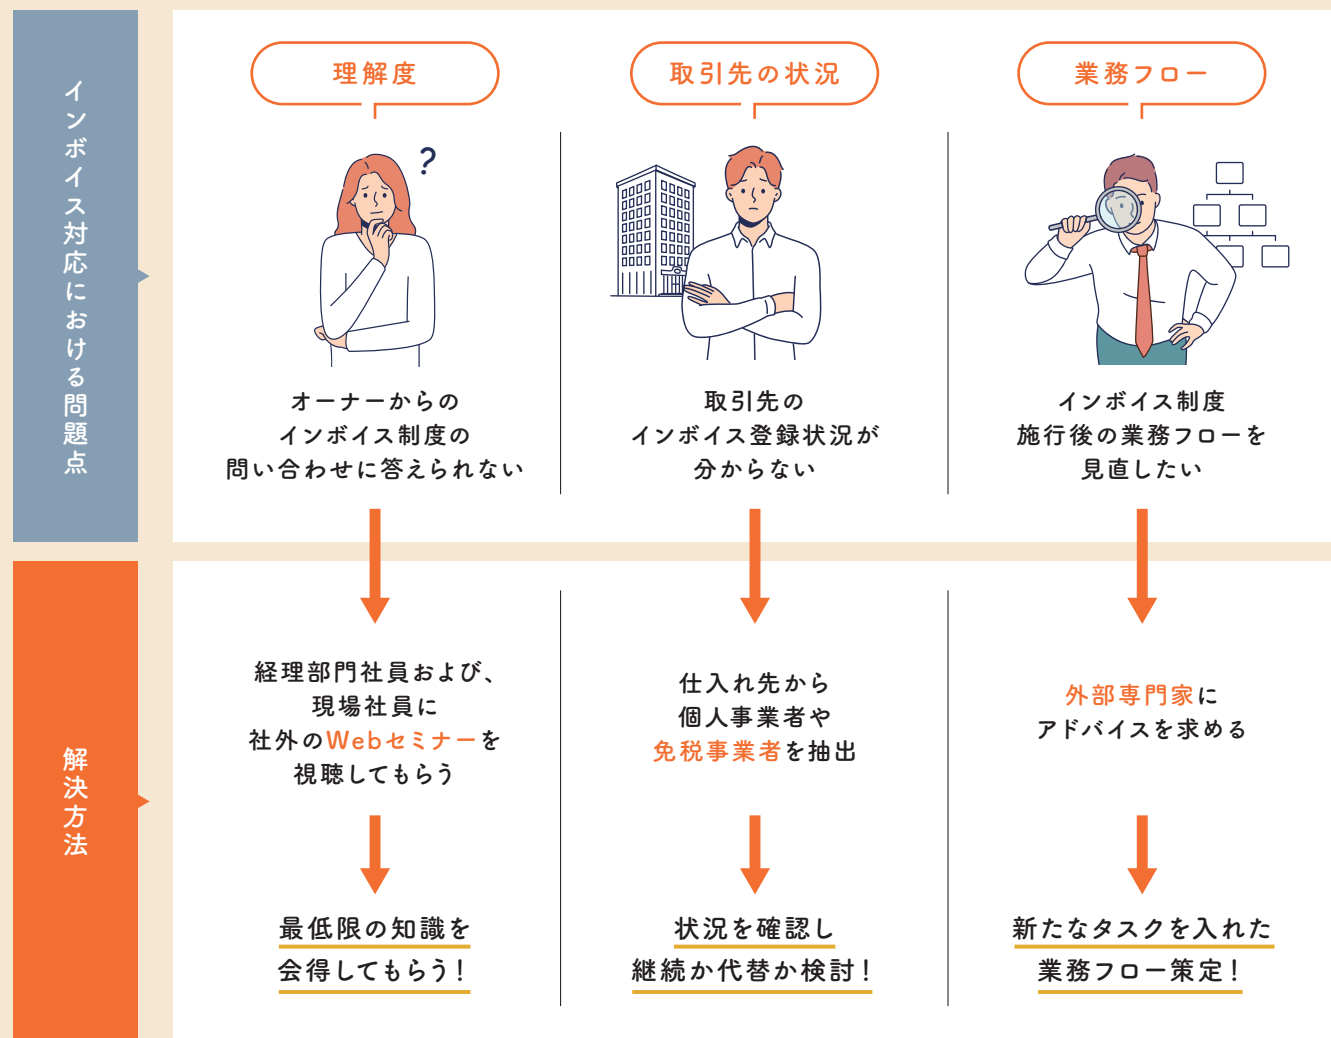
インボイス対応における問題点

理解度

オーナーからの
インボイス制度の
問い合わせに答えられない

取引先の状況

取引先の
インボイス登録状況が
分からない

業務フロー

インボイス制度
施行後の業務フローを
見直したい

解決方法

経理部門社員および、
現場社員に
社外のWebセミナーを
視聴してもらう

最低限の知識を
会得してもらう！

仕入れ先から
個人事業者や
免税事業者を抽出

状況を確認し
継続か代替か検討！

外部専門家に
アドバイスを求める

新たなタスクを入れた
業務フロー策定！